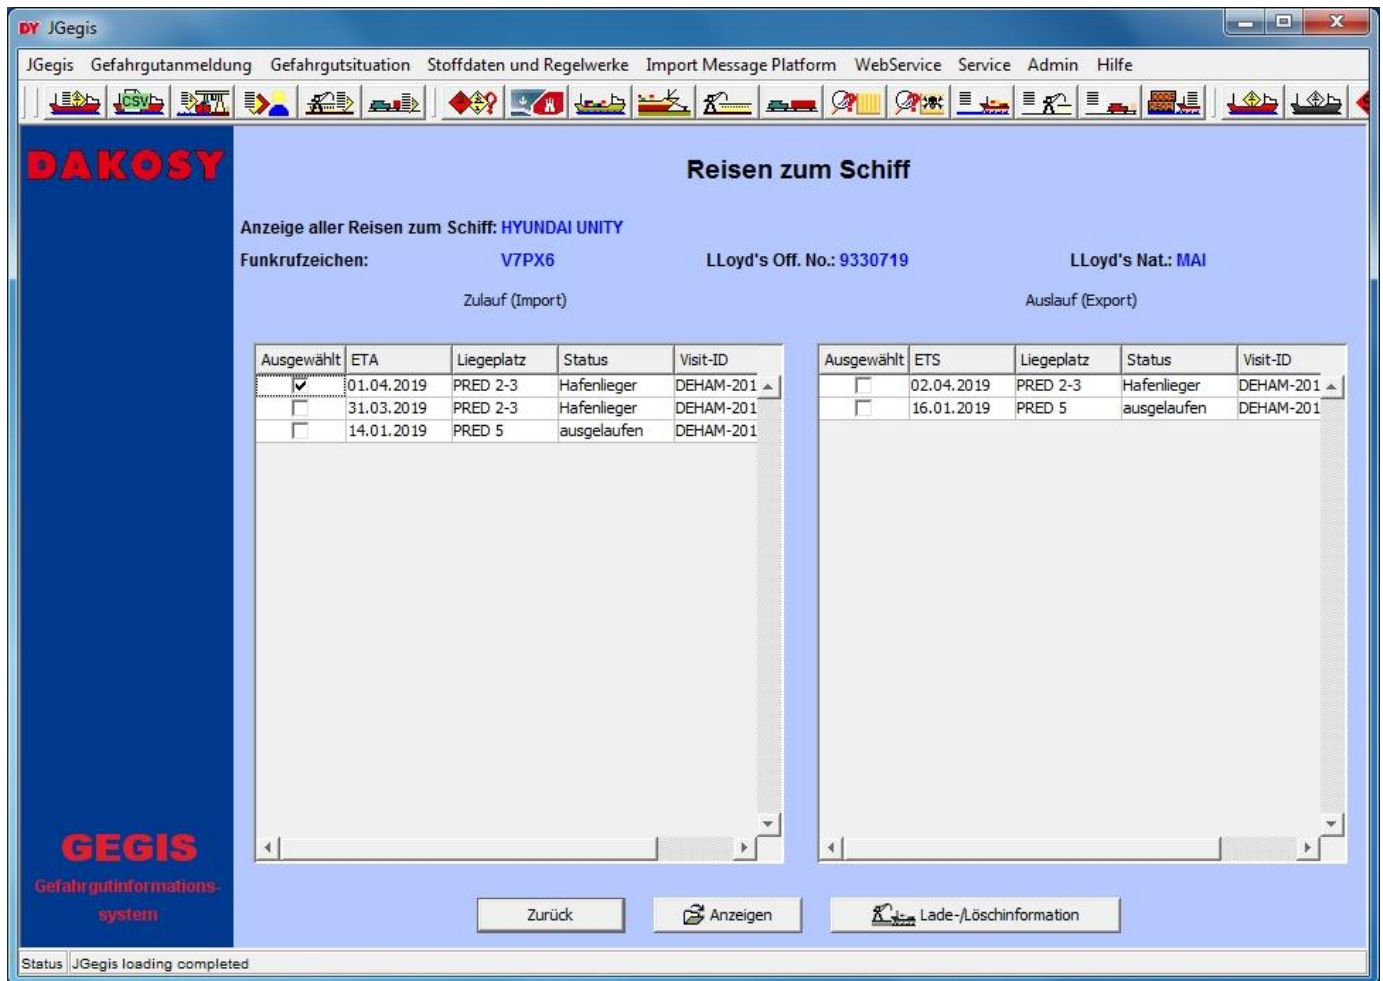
DY JGegis

JGegis Gefahrgutanmeldung Gefahrgutsituation Stoffdaten und Regelwerke Import Message Platform WebService Service Admin Hilfe

CSV

DAKOSY

Reisen zum Schiff

Anzeige aller Reisen zum Schiff: HYUNDAI UNITY

Funkrufzeichen: V7PX6 LLoyd's Off. No.: 9330719 LLoyd's Nat.: MAI

Zulauf (Import)

Auslauf (Export)

| Ausgewählt | ETA | Liegeplatz | Status | Visit-ID |
|---|---|---|---|---|
| ☑ | 01.04.2019 | PRED 2-3 | Hafenlieger | DEHAM-201 |
| ☐ | 31.03.2019 | PRED 2-3 | Hafenlieger | DEHAM-201 |
| ☐ | 14.01.2019 | PRED 5 | ausgelaufen | DEHAM-201 |

| Ausgewählt | ETS | Liegeplatz | Status | Visit-ID |
|---|---|---|---|---|
| ☐ | 02.04.2019 | PRED 2-3 | Hafenlieger | DEHAM-201 |
| ☐ | 16.01.2019 | PRED 5 | ausgelaufen | DEHAM-201 |

GEGIS
Gefahrgutinformations-system

Zurück Anzeigen Lade-/Löschinformation

Status JGegis loading completed